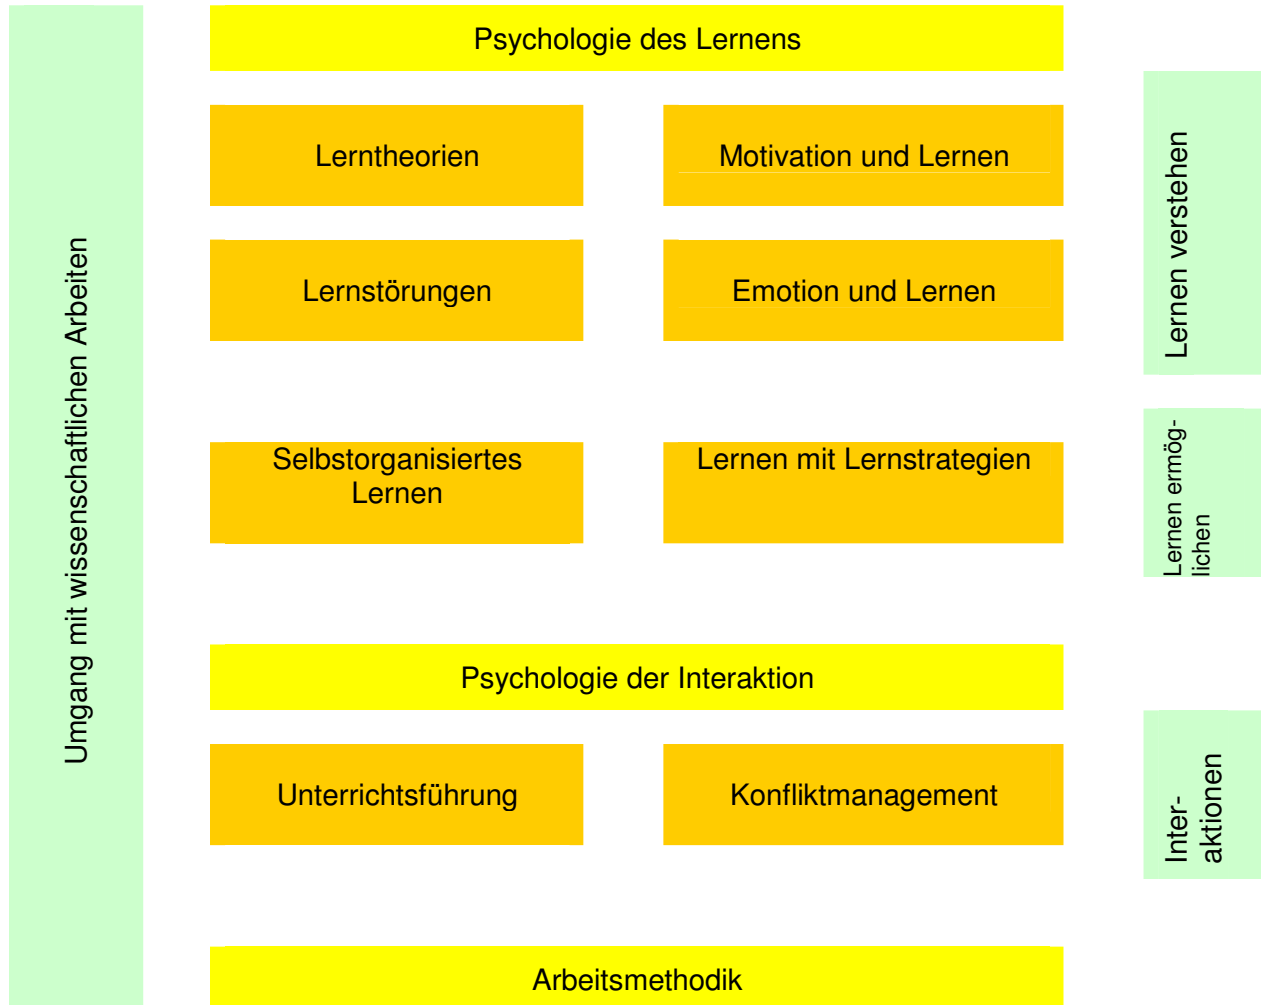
Umgang mit wissenschaftlichen Arbeiten

Psychologie des Lernens

Lerntheorien

Motivation und Lernen

Lernstörungen

Emotion und Lernen

Selbstorganisiertes Lernen

Lernen mit Lernstrategien

Psychologie der Interaktion

Unterrichtsführung

Konfliktmanagement

Arbeitsmethodik

Lernen verstehen

Lernen ermöglichen

Interaktionen